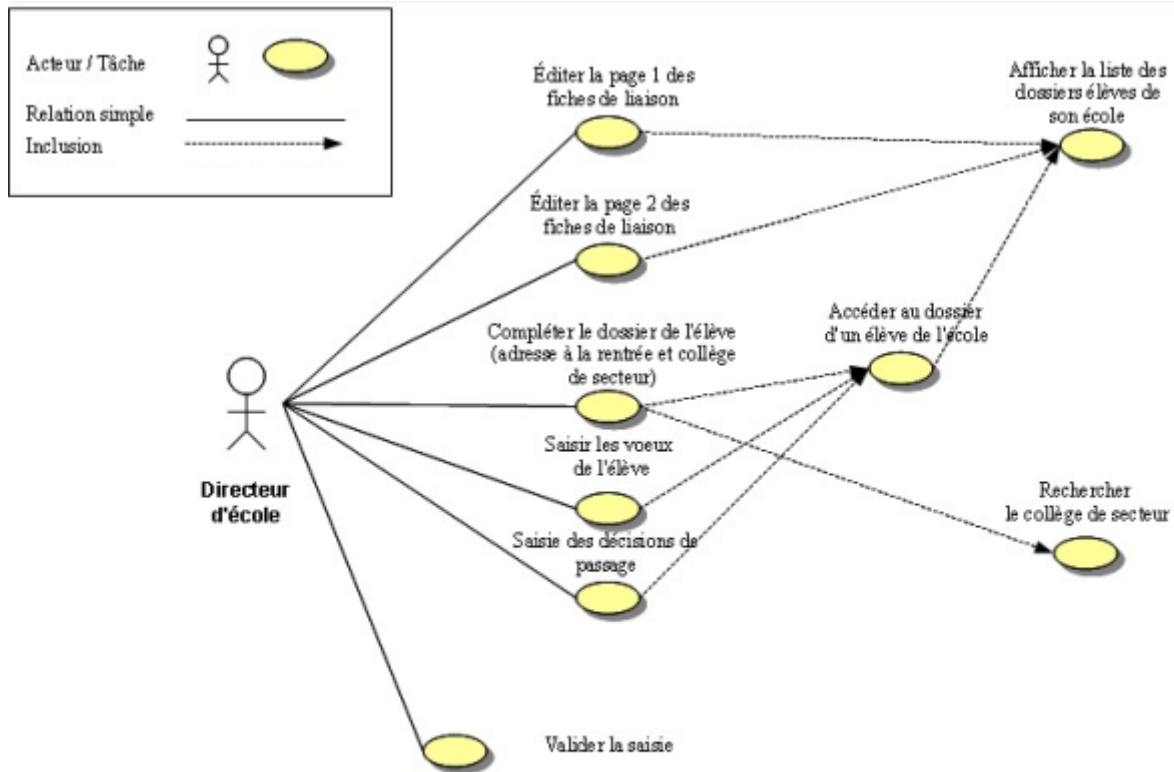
Acteur / Tâche

Relation simple

Inclusion

Éditer la page 1 des fiches de liaison

Afficher la liste des dossiers élèves de son école

Éditer la page 2 des fiches de liaison

Accéder au dossier d'un élève de l'école

Compléter le dossier de l'élève (adresse à la rentrée et collège de secteur)

Saisir les voeux de l'élève

Directeur d'école

Rechercher le collège de secteur

Saisie des décisions de passage

Valider la saisie